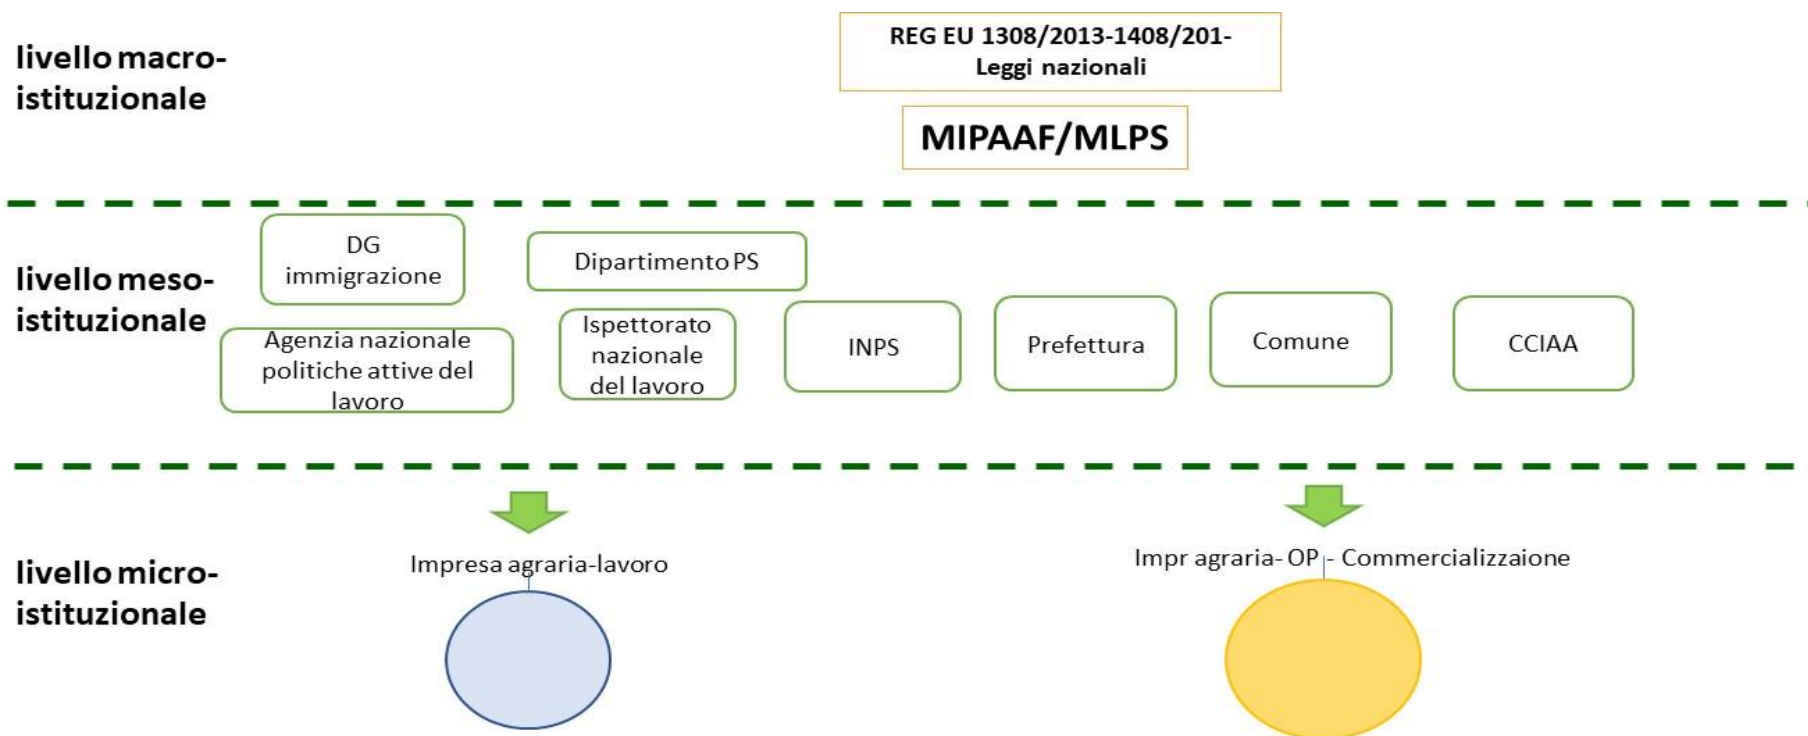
livello macro-istituzionale

REG EU 1308/2013-1408/201-
Leggi nazionali

MIPAAF/MLPS

livello meso-istituzionale

DG immigrazione

Dipartimento PS

Agenzia nazionale politiche attive del lavoro

Ispettorato nazionale del lavoro

INPS

Prefettura

Comune

CCIAA

livello micro-istituzionale

Impresa agraria-lavoro

Impr agraria- OP - Commercializzaione